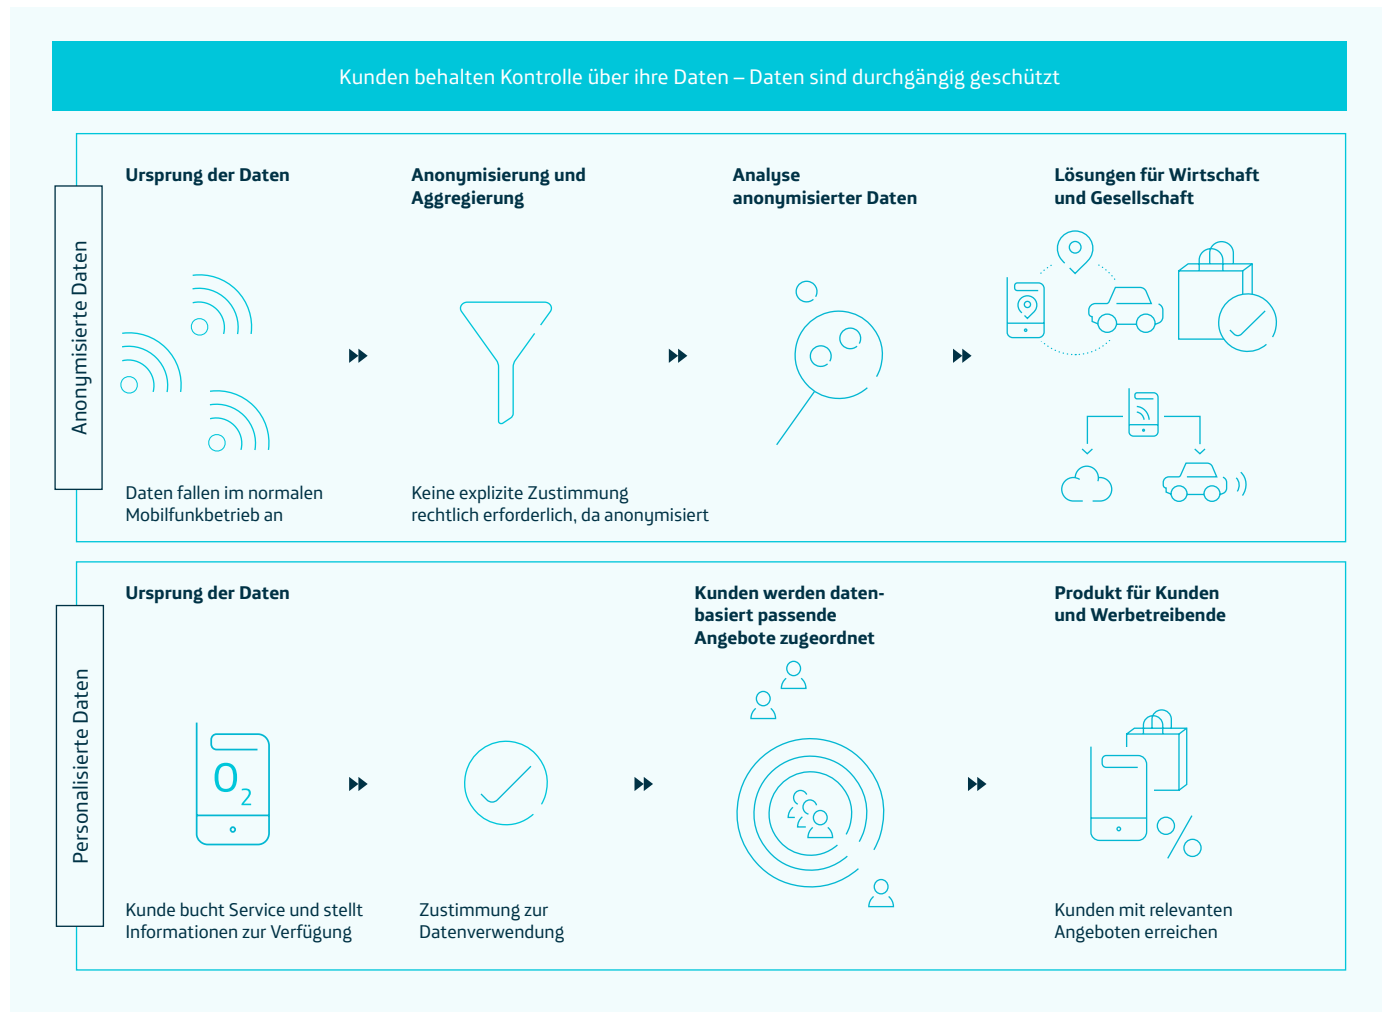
Kunden behalten Kontrolle über ihre Daten – Daten sind durchgängig geschützt

Anonymisierte Daten

Ursprung der Daten

Daten fallen im normalen Mobilfunkbetrieb an

Anonymisierung und Aggregierung

Keine explizite Zustimmung rechtlich erforderlich, da anonymisiert

Analyse anonymisierter Daten

Lösungen für Wirtschaft und Gesellschaft

Personalisierte Daten

Ursprung der Daten

$O_2$

Kunde bucht Service und stellt Informationen zur Verfügung

Zustimmung zur Datenverwendung

Kunden werden datenbasiert passende Angebote zugeordnet

Produkt für Kunden und Werbetreibende

Kunden mit relevanten Angeboten erreichen